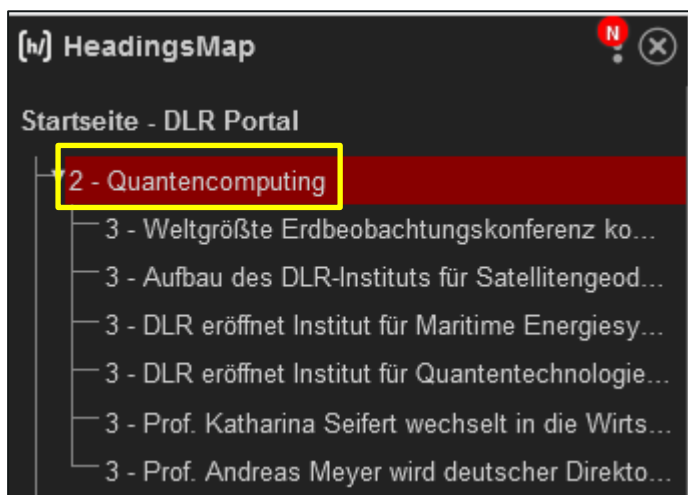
[h] HeadingsMap

N

Startseite - DLR Portal

2 - Quantencomputing

3 - Weltgrößte Erdbeobachtungskonferenz ko...

3 - Aufbau des DLR-Instituts für Satellitengeod...

3 - DLR eröffnet Institut für Maritime Energiesy...

3 - DLR eröffnet Institut für Quantentechnologie...

3 - Prof. Katharina Seifert wechselt in die Wirts...

3 - Prof. Andreas Meyer wird deutscher Direkto...